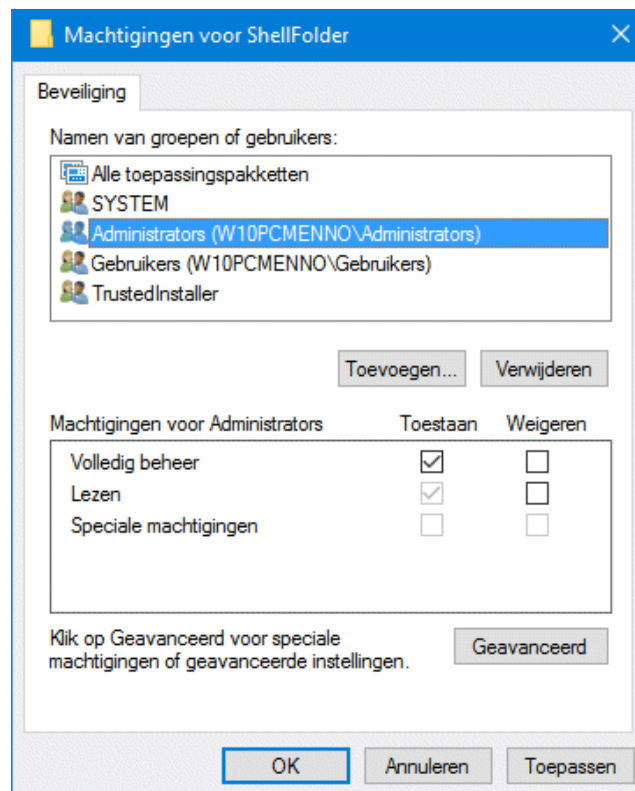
Machtigingen voor ShellFolder

Beveiliging

Namen van groepen of gebruikers:

Alle toepassingspakketten
SYSTEM
Administrators (W10PCMENNO\Administrators)
Gebruikers (W10PCMENNO\Gebruikers)
TrustedInstaller

Toevoegen...
Verwijderen

| Machtigingen voor Administrators | Toestaan | Weigeren |
|---|---|---|
| Volledig beheer | ☑ | ☐ |
| Lezen | ☑ | ☐ |
| Speciale machtigingen | ☐ | ☐ |

Klik op Geavanceerd voor speciale machtigingen of geavanceerde instellingen.

Geavanceerd

OK
Annuleren
Toepassen